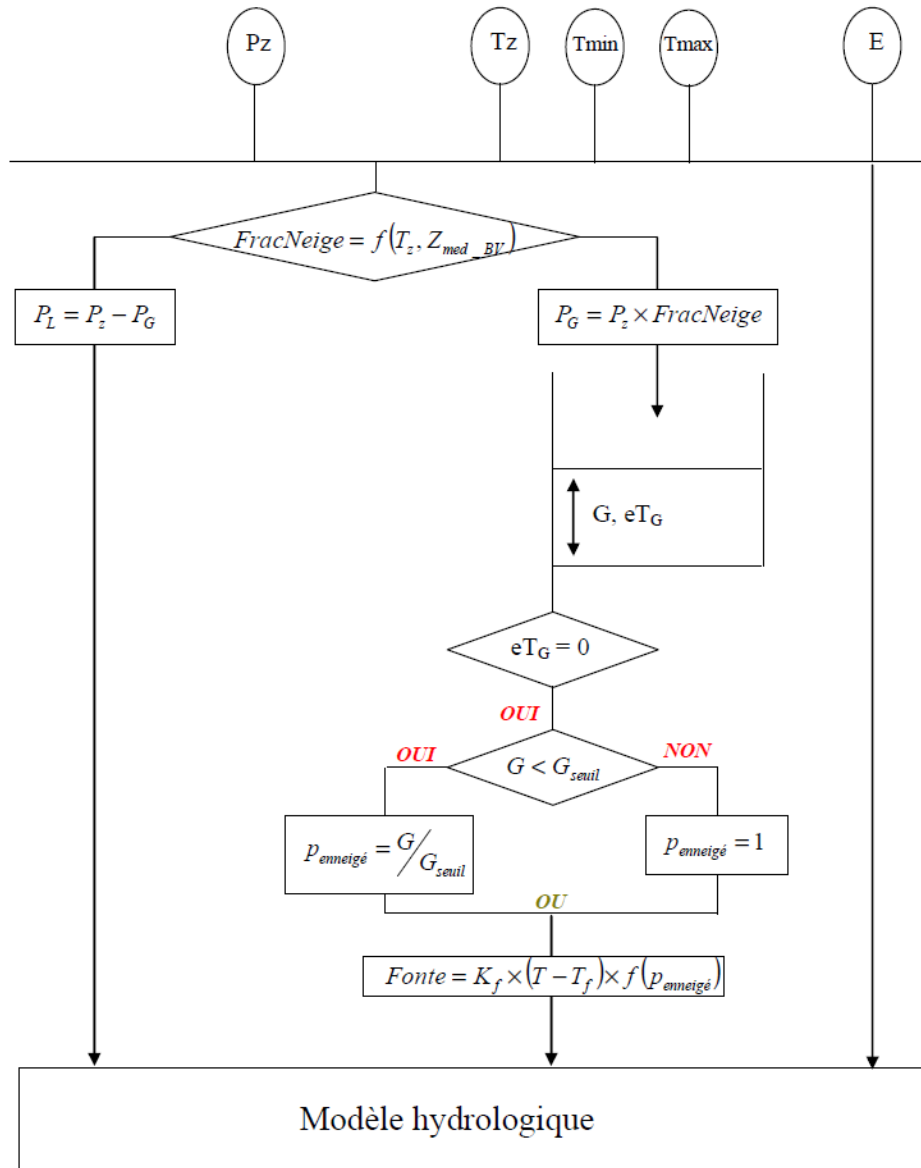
Pz

Tz

Tmin

Tmax

E

$FracNeige = f(T_z, Z_{med\_BV})$

$P_L = P_z - P_G$

$P_G = P_z \times FracNeige$

G, $eT_G$

$eT_G = 0$

OUI

OUI

$G < G_{seuil}$

NON

$p_{enneigé} = G / G_{seuil}$

$p_{enneigé} = 1$

OU

$Fonte = K_f \times (T - T_f) \times f(p_{enneigé})$

Modèle hydrologique